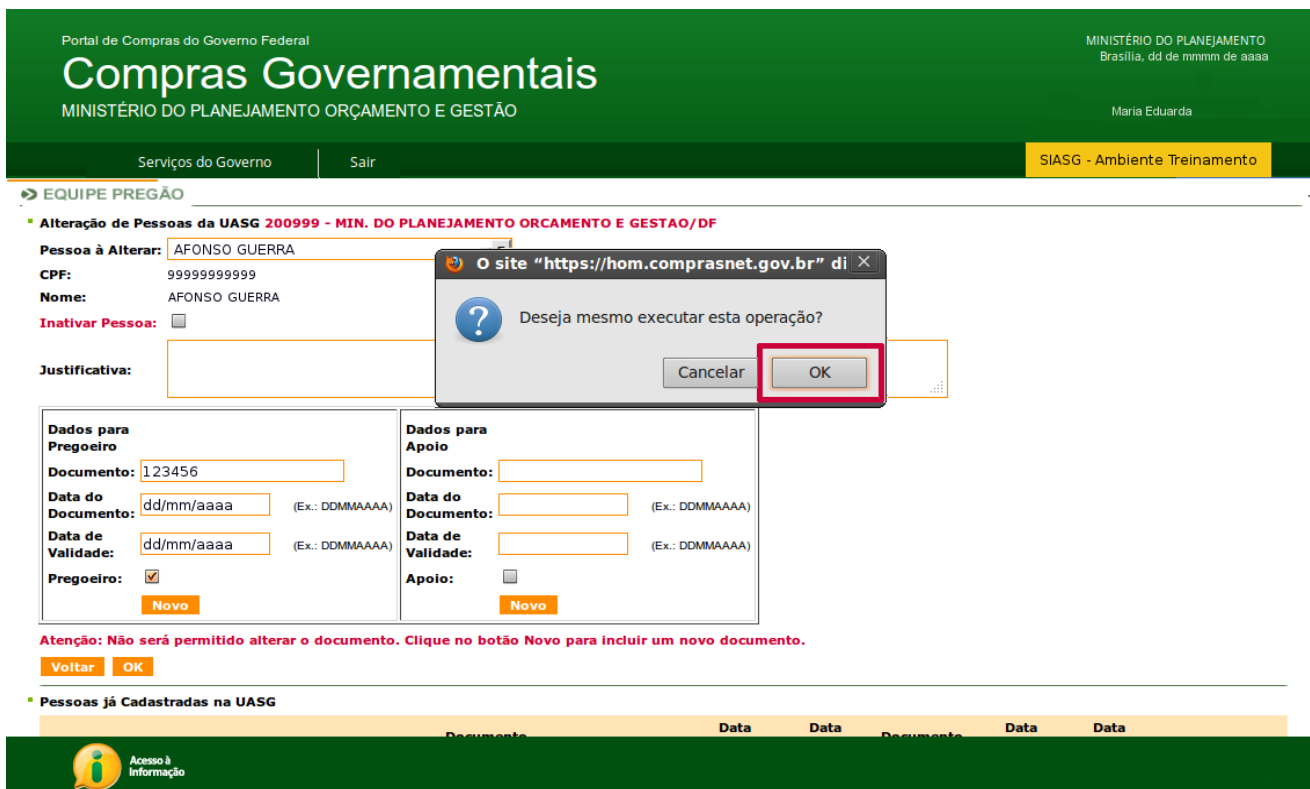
Portal de Compras do Governo Federal
Compras Governamentais
MINISTÉRIO DO PLANEJAMENTO ORÇAMENTO E GESTÃO

MINISTÉRIO DO PLANEJAMENTO
Brasília, dd de mmmm de aaaa

Maria Eduarda

Serviços do Governo | Sair

SIASG - Ambiente Treinamento

EQUIPE PREGÃO

Alteração de Pessoas da UASG 200999 - MIN. DO PLANEJAMENTO ORCAMENTO E GESTAO/DF

Pessoa à Alterar: AFONSO GUERRA
CPF: 99999999999
Nome: AFONSO GUERRA
Inativar Pessoa:
Justificativa:

O site "https://hom.comprasnet.gov.br" di
Deseja mesmo executar esta operação?
Cancelar OK

| Dados para Pregoeiro | | Dados para Apoio | |
|---|---|---|---|
| Documento: | 123456 | Documento: | |
| Data do Documento: | dd/mm/aaaa (Ex.: DDMMAAAA) | Data do Documento: | (Ex.: DDMMAAAA) |
| Data de Validade: | dd/mm/aaaa (Ex.: DDMMAAAA) | Data de Validade: | (Ex.: DDMMAAAA) |
| Pregoeiro: | ☑ | Apoio: | ☐ |
| | Novo | | Novo |

Atenção: Não será permitido alterar o documento. Clique no botão Novo para incluir um novo documento.

Voltar OK

Pessoas já Cadastradas na UASG

| Documento | Data | Data | Documento | Data | Data |
|---|---|---|---|---|---|

Acesso à Informação